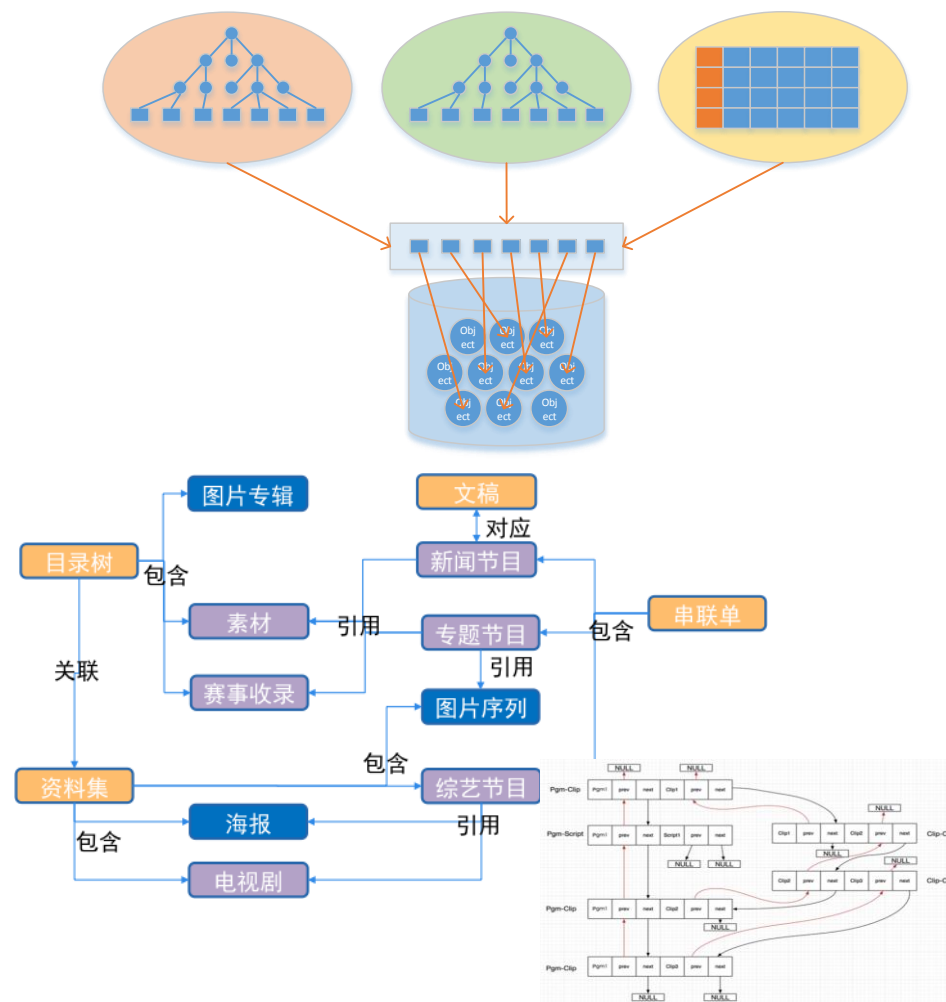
Obj ect
Obj ect
Obj ect
Obj ect
Obj ect
Obj ect
Obj ect
Obj ect
Obj ect
Obj ect

图片专辑
文稿
对应
目录树
包含
新闻节目
素材
引用
专题节目
包含
串联单
关联
引用
赛事收录
图片序列
包含
资料集
综艺节目
海报
引用
包含
电视剧

NULL
NULL
Pgm-Clip
Pgm1
prev
next
Clip1
prev
next
NULL
Pgm-Script
Pgm1
prev
next
Script1
prev
next
Clip1
prev
next
Clip2
prev
next
Clip-C
NULL
NULL
NULL
NULL
Clip2
prev
next
Clip3
prev
next
Clip-C
Pgm-Clip
Pgm1
prev
next
Clip2
prev
next
NULL
Pgm-Clip
Pgm1
prev
next
Clip3
prev
next
NULL
NULL